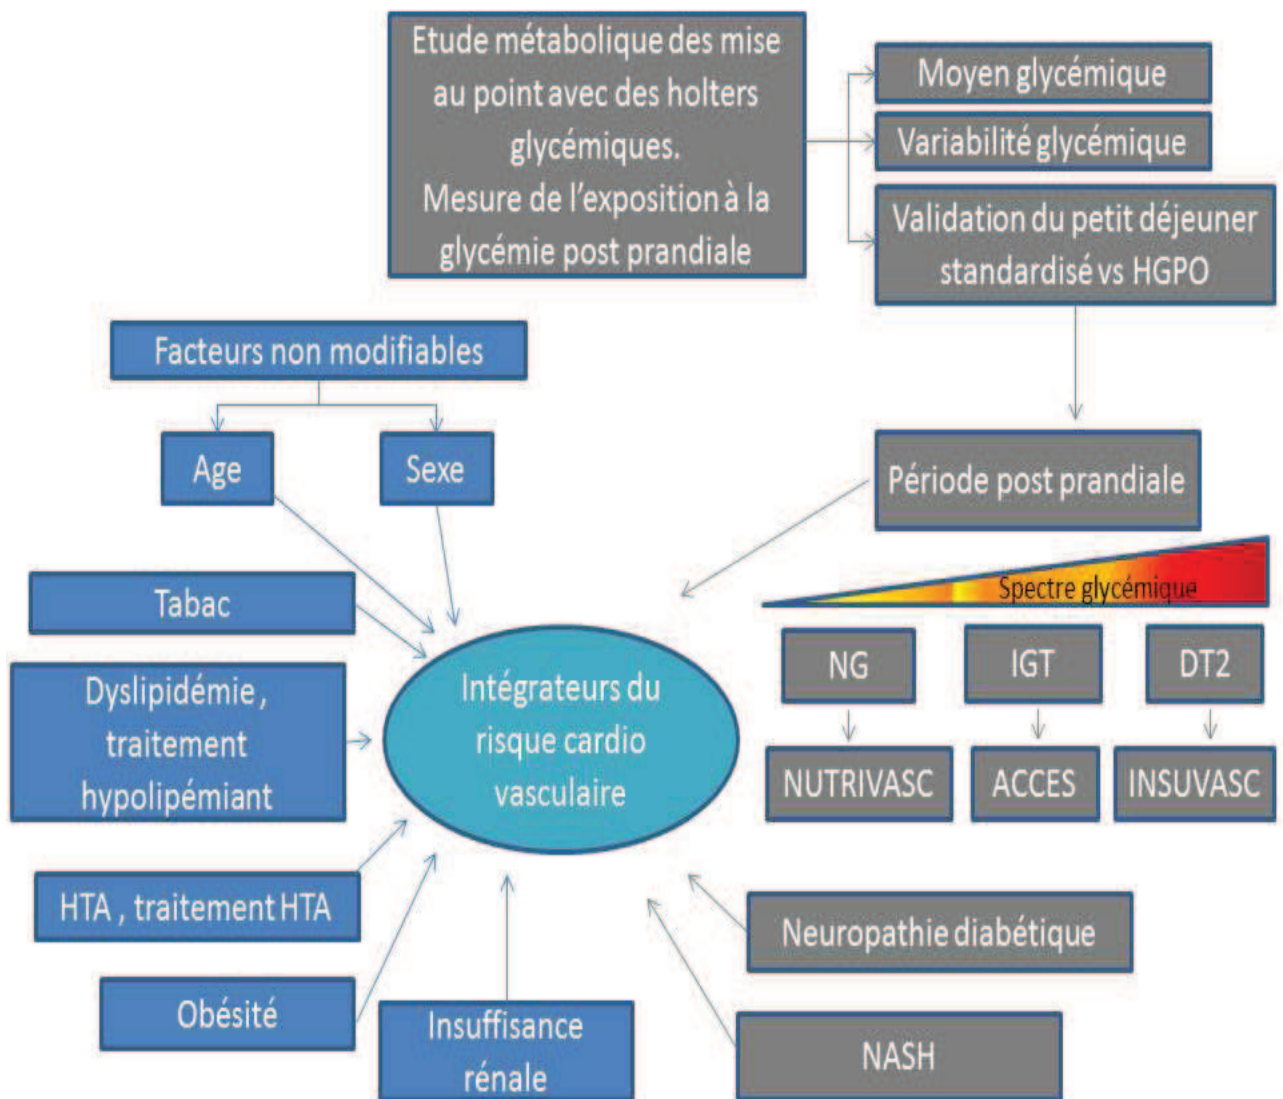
Etude métabolique des mise au point avec des holters glycémiques.
Mesure de l'exposition à la glycémie post prandiale

Moyen glycémique

Variabilité glycémique

Validation du petit déjeuner standardisé vs HGPO

Facteurs non modifiables

Age

Sexe

Période post prandiale

Spectre glycémique

Tabac

Dyslipidémie, traitement hypolipémiant

Intégrateurs du risque cardio vasculaire

NG

IGT

DT2

NUTRIVASC

ACCES

INSUVASC

HTA, traitement HTA

Obésité

Insuffisance rénale

Neuropathie diabétique

NASH